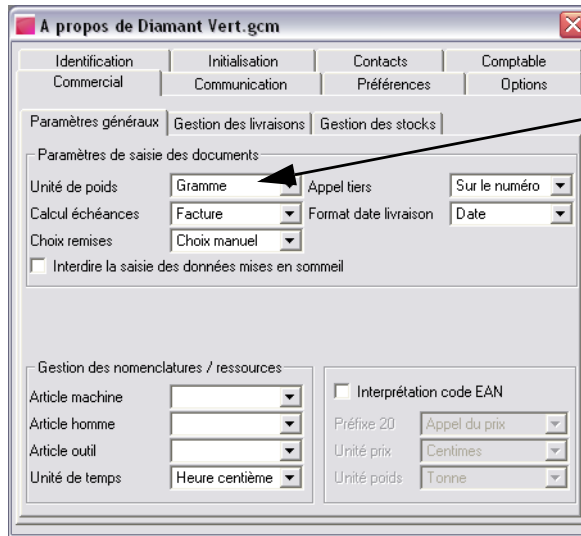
A propos de Diamant Vert.gcm

Identification | Initialisation | Contacts | Comptable
Commercial | Communication | Préférences | Options

Paramètres généraux | Gestion des livraisons | Gestion des stocks

Paramètres de saisie des documents

Unité de poids | Gramme
Appel tiers | Sur le numéro
Calcul échéances | Facture
Format date livraison | Date
Choix remises | Choix manuel

Interdire la saisie des données mises en sommeil

Gestion des nomenclatures / ressources

Article machine
Article homme
Article outil
Unité de temps | Heure centième

Interprétation code EAN

Préfixe 20 | Appel du prix
Unité prix | Centimes
Unité poids | Tonne